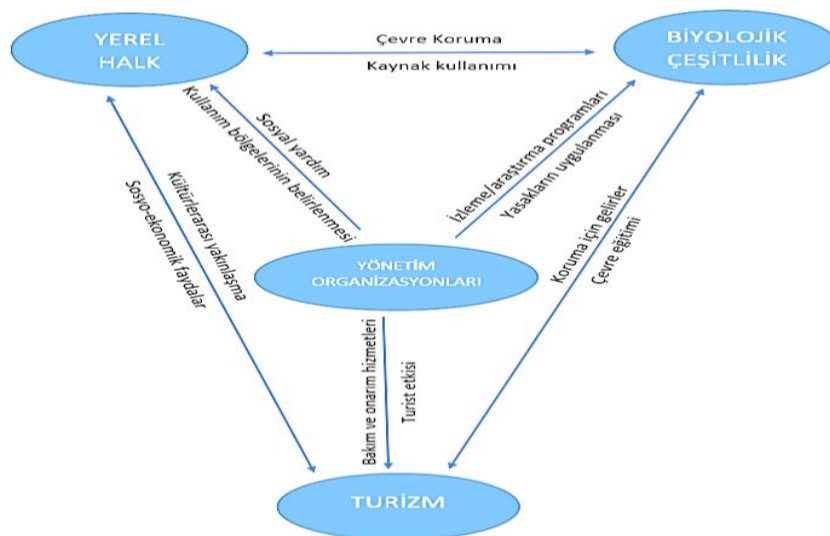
YEREL HALK

Çevre Koruma

Kaynak kullanımı

BİYOLOJİK ÇEŞİTLİLİK

Kullanım bölgelerinin belirlenmesi

Sosyal yardım

İzleme/araştırma programları

Yasakların uygulanması

Sosyo-ekonomik faydalar

Kültürlerarası yakınlaşma

YÖNETİM ORGANİZASYONLARI

Koruma için gelirler

Çevre eğitimi

Bakım ve onarım hizmetleri

Turist etkisi

TURİZM